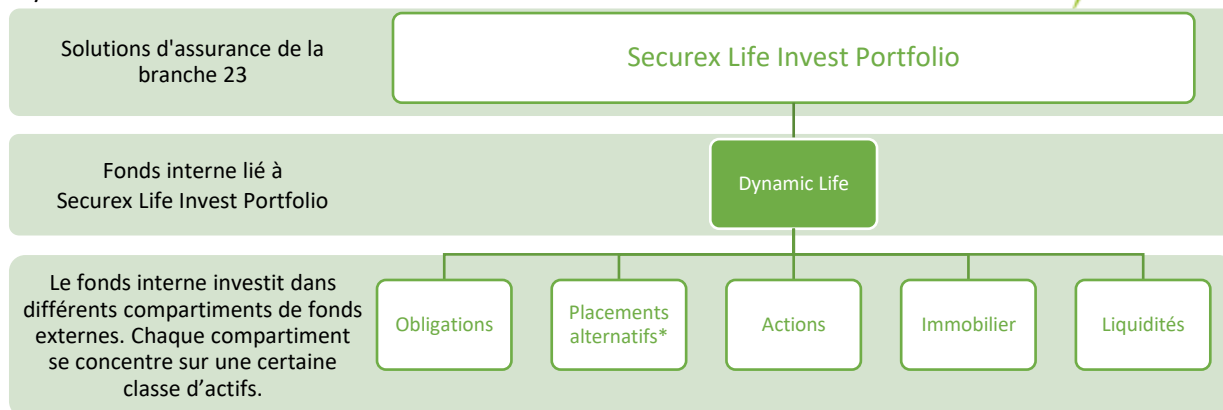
Solutions d'assurance de la branche 23

Securex Life Invest Portfolio

Fonds interne lié à Securex Life Invest Portfolio

Dynamic Life

Le fonds interne investit dans différents compartiments de fonds externes. Chaque compartiment se concentre sur une certaine classe d'actifs.

Obligations

Placements alternatifs*

Actions

Immobilier

Liquidités